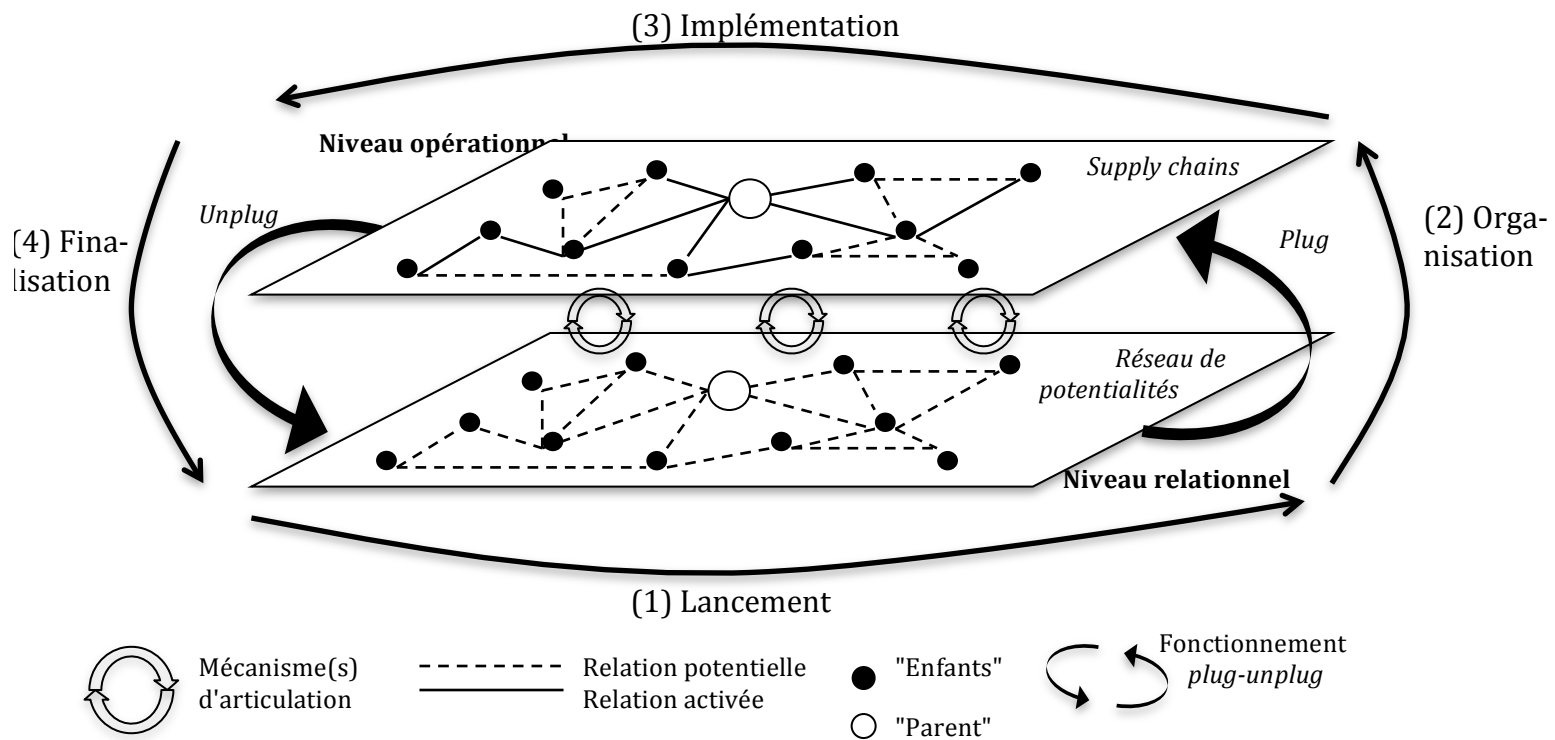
(3) Implémentation

Niveau opérationnel

Supply chains

Unplug

(4) Finalisation

Plug

(2) Organisation

Réseau de potentialités

Niveau relationnel

(1) Lancement

Mécanisme(s) d'articulation

Relation potentielle

Relation activée

"Enfants"

"Parent"

Fonctionnement plug-unplug